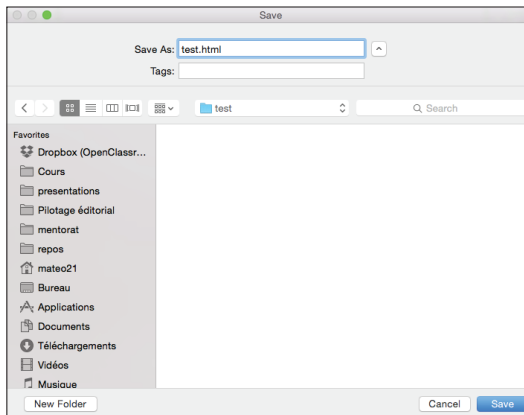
Save

Save As: test.html

Tags:

test

Search

Favorites

Dropbox (OpenClassr...

Cours

presentations

Pilotage éditorial

mentorat

repos

mateo21

Bureau

Applications

Documents

Téléchargements

Vidéos

Musique

New Folder

Cancel

Save